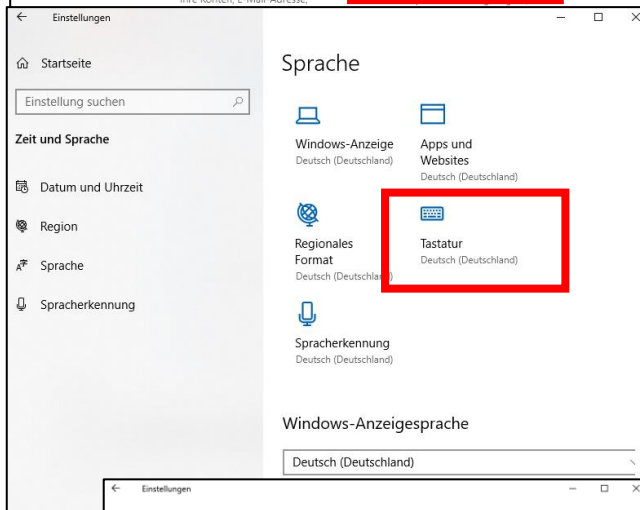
Ihre Konten, E-Mail-Adresse,

Einstellungen

Startseite

Einstellung suchen

Zeit und Sprache

Datum und Uhrzeit

Region

Sprache

Spracherkennung

Sprache

Windows-Anzeige
Deutsch (Deutschland)

Apps und Websites
Deutsch (Deutschland)

Regionales Format
Deutsch (Deutschland)

Tastatur
Deutsch (Deutschland)

Spracherkennung
Deutsch (Deutschland)

Windows-Anzeigesprache

Deutsch (Deutschland)

Einstellungen